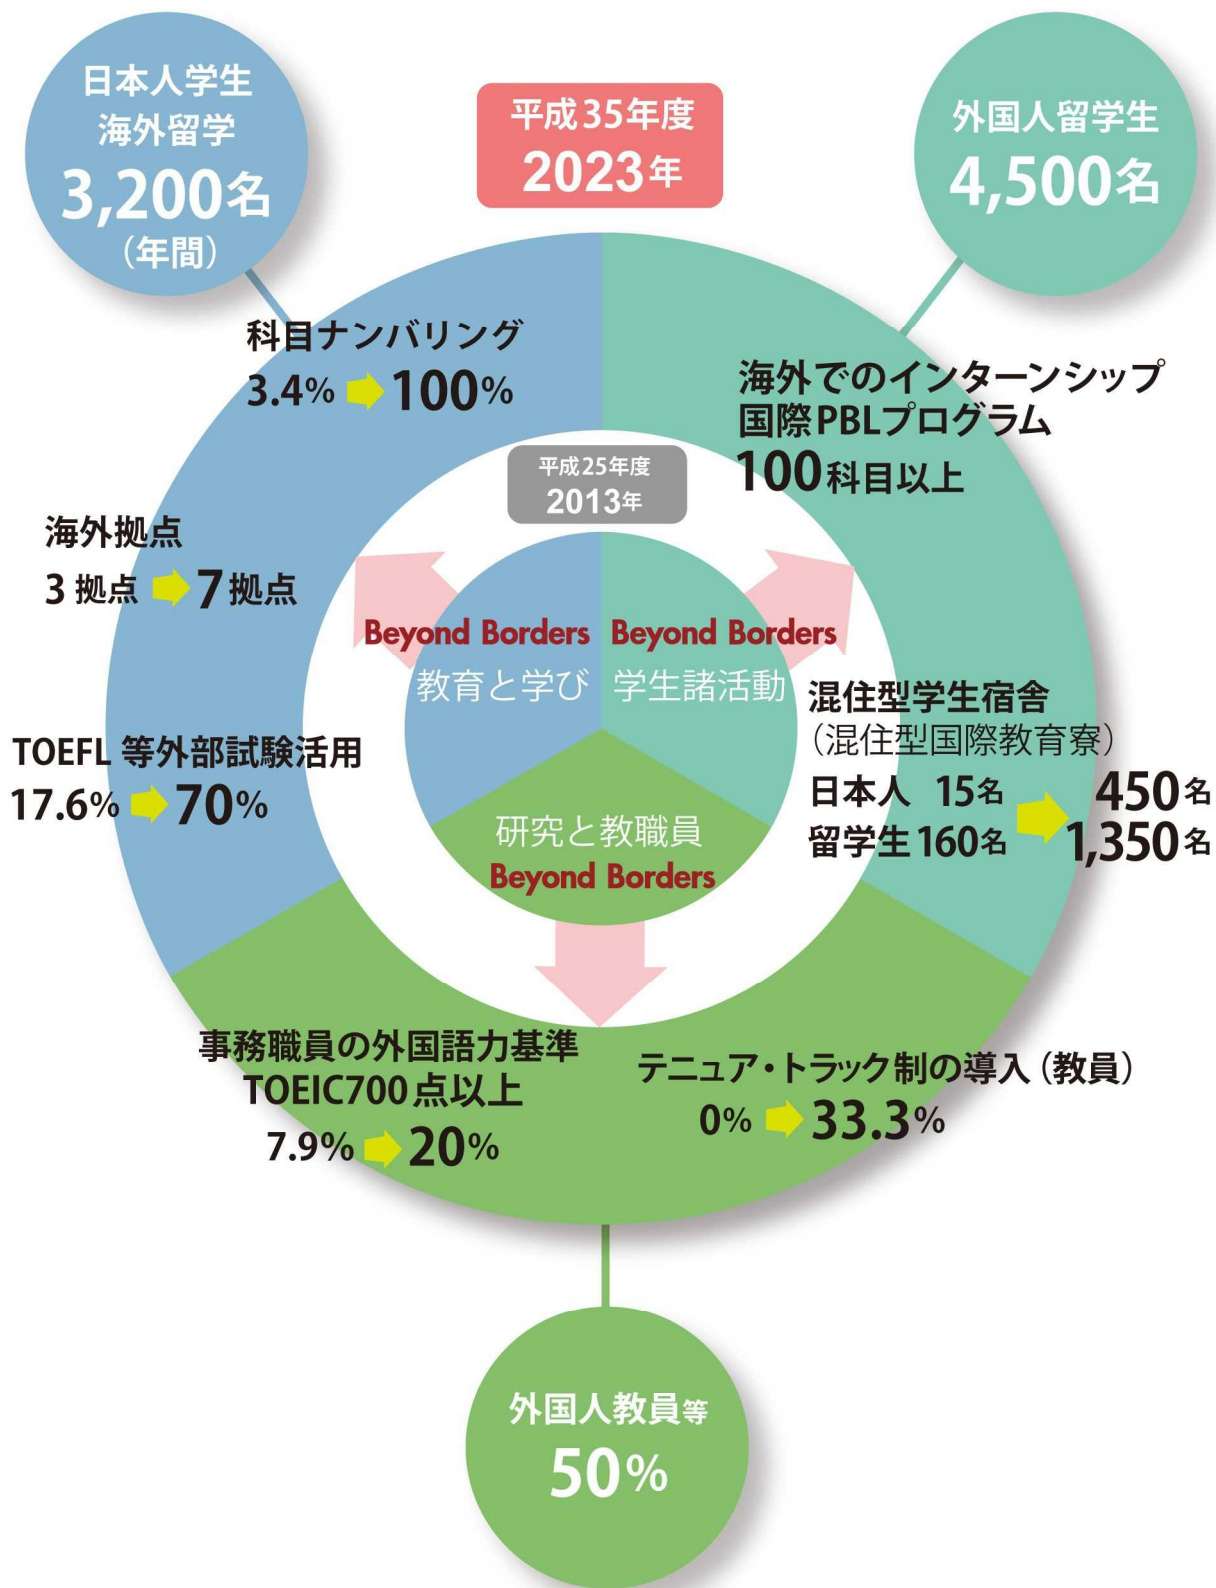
日本人学生
海外留学
3,200名
（年間）

平成35年度
2023年

外国人留学生
4,500名

科目ナンバリング
3.4% 100%

海外でのインターンシップ
国際PBLプログラム
100科目以上

平成25年度
2013年

海外拠点
3 拠点 7 拠点

Beyond Borders
教育と学び

Beyond Borders
学生諸活動

混住型学生宿舎
（混住型国際教育寮）
日本人 15名 450名
留学生 160名 1,350名

TOEFL 等外部試験活用
17.6% 70%

研究と教職員
Beyond Borders

事務職員の外国語力基準
TOEIC700点以上
7.9% 20%

テニュア・トラック制の導入（教員）
0% 33.3%

外国人教員等
50%